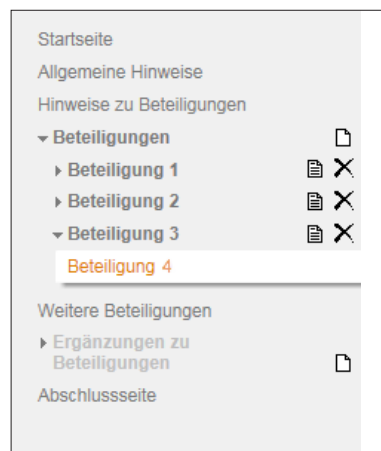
Startseite

Allgemeine Hinweise

Hinweise zu Beteiligungen

Beteiligungen

Beteiligung 1

Beteiligung 2

Beteiligung 3

Beteiligung 4

Weitere Beteiligungen

Ergänzungen zu Beteiligungen

Abschlussseite